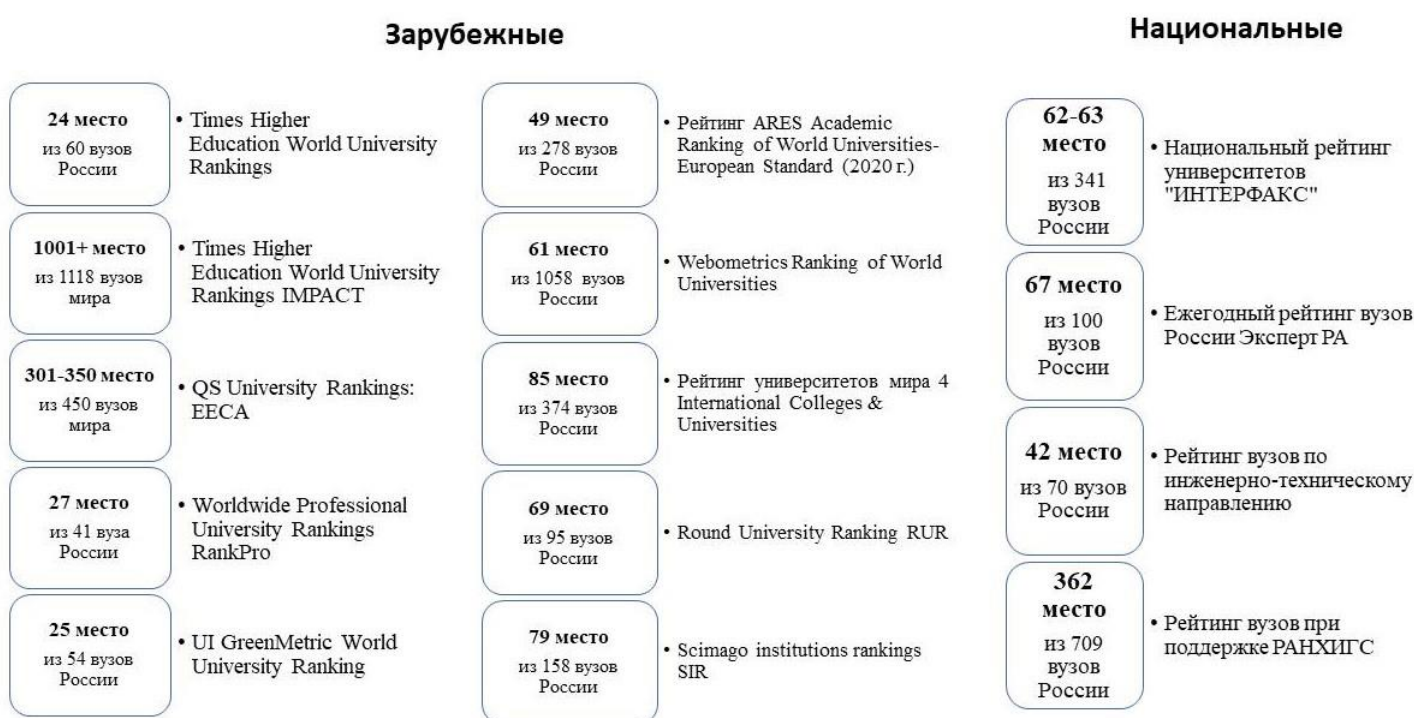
Зарубежные

24 место
из 60 вузов России

• Times Higher Education World University Rankings

1001+ место
из 1118 вузов мира

• Times Higher Education World University Rankings IMPACT

301-350 место
из 450 вузов мира

• QS University Rankings: EECA

27 место
из 41 вуза России

• Worldwide Professional University Rankings RankPro

25 место
из 54 вузов России

• UI GreenMetric World University Ranking

49 место
из 278 вузов России

• Рейтинг ARES Academic Ranking of World Universities-European Standard (2020 г.)

61 место
из 1058 вузов России

• Webometrics Ranking of World Universities

85 место
из 374 вузов России

• Рейтинг университетов мира 4 International Colleges & Universities

69 место
из 95 вузов России

• Round University Ranking RUR

79 место
из 158 вузов России

• Scimago institutions rankings SIR

Национальные

62-63 место
из 341 вузов России

• Национальный рейтинг университетов "ИНТЕРФАКС"

67 место
из 100 вузов России

• Ежегодный рейтинг вузов России Эксперт РА

42 место
из 70 вузов России

• Рейтинг вузов по инженерно-техническому направлению

362 место
из 709 вузов России

• Рейтинг вузов при поддержке РАНХИГС